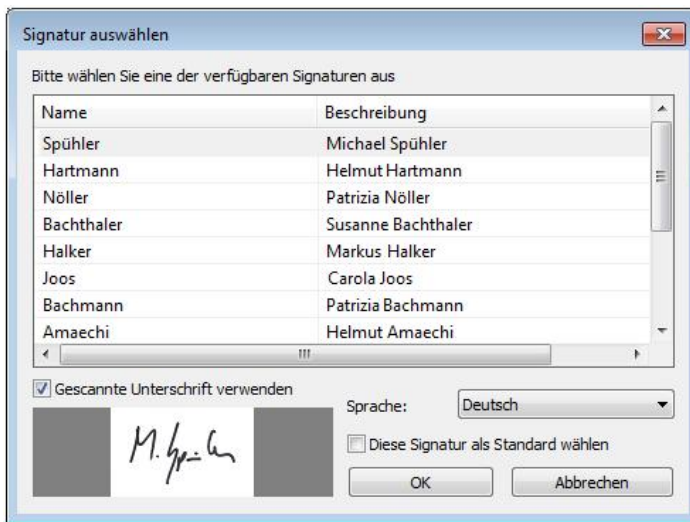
Signatur auswählen

Bitte wählen Sie eine der verfügbaren Signaturen aus

| Name | Beschreibung |
|---|---|
| Spühler | Michael Spühler |
| Hartmann | Helmut Hartmann |
| Nöller | Patrizia Nöller |
| Bachthaler | Susanne Bachthaler |
| Halker | Markus Halker |
| Joos | Carola Joos |
| Bachmann | Patrizia Bachmann |
| Amaechi | Helmut Amaechi |

Gescannte Unterschrift verwenden

M. Spühler

Sprache: Deutsch

Diese Signatur als Standard wählen

OK

Abbrechen